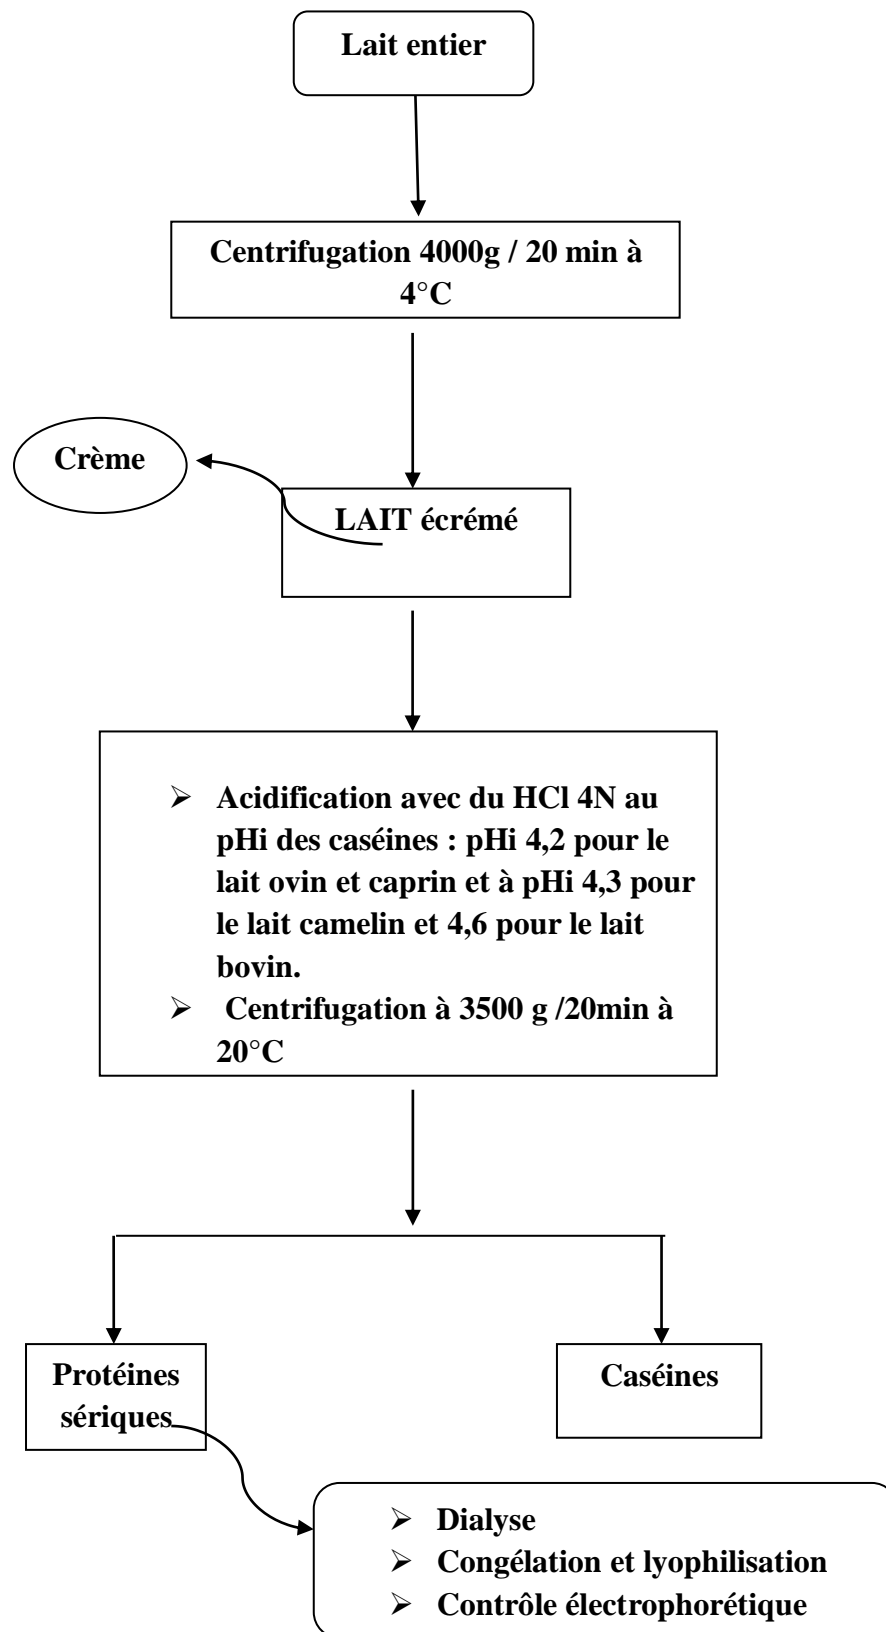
Lait entier

Centrifugation 4000g / 20 min à 4°C

Crème

LAIT écrémé

- Acidification avec du HCl 4N au pHi des caséines : pHi 4,2 pour le lait ovin et caprin et à pHi 4,3 pour le lait camelin et 4,6 pour le lait bovin.
- Centrifugation à 3500 g /20min à 20°C

Protéines sériques

Caséines

- Dialyse
- Congélation et lyophilisation
- Contrôle électrophorétique